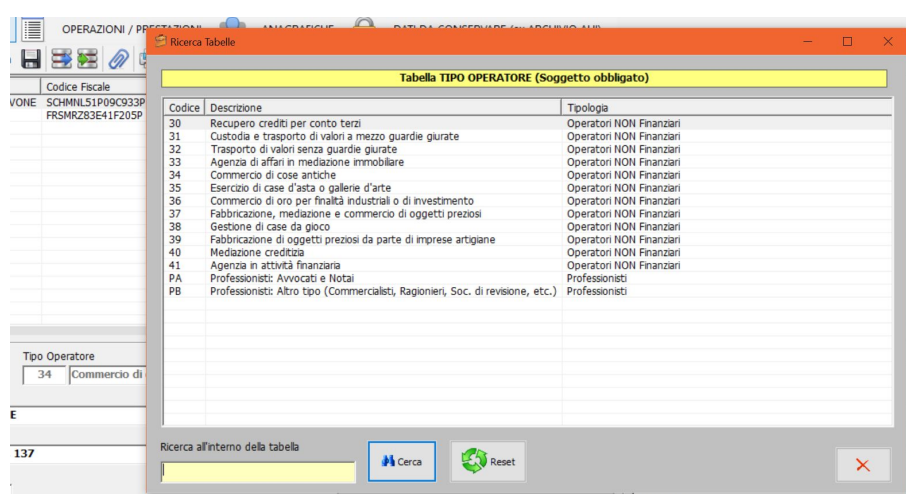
OPERAZIONI / PRESTAZIONI ANAGRAFICHE DATI DA CONSERVARE

Codice Fiscale
VONE SCHMNL51P09C933P
FRSMRZ83E41F205P

Tipo Operatore
34 Commercio di

E

137

Ricerca Tabelle

Tabella TIPO OPERATORE (Soggetto obbligato)

| Codice | Descrizione | Tipologia |
|---|---|---|
| 30 | Recupero crediti per conto terzi | Operatori NON Finanziari |
| 31 | Custodia e trasporto di valori a mezzo guardie giurate | Operatori NON Finanziari |
| 32 | Trasporto di valori senza guardie giurate | Operatori NON Finanziari |
| 33 | Agenzia di affari in mediazione immobiliare | Operatori NON Finanziari |
| 34 | Commercio di cose antiche | Operatori NON Finanziari |
| 35 | Esercizio di case d'asta o gallerie d'arte | Operatori NON Finanziari |
| 36 | Commercio di oro per finalità industriali o di investimento | Operatori NON Finanziari |
| 37 | Fabbricazione, mediazione e commercio di oggetti preziosi | Operatori NON Finanziari |
| 38 | Gestione di case da gioco | Operatori NON Finanziari |
| 39 | Fabbricazione di oggetti preziosi da parte di imprese artigiane | Operatori NON Finanziari |
| 40 | Mediazione creditizia | Operatori NON Finanziari |
| 41 | Agenzia in attività finanziaria | Operatori NON Finanziari |
| PA | Professionisti: Avvocati e Notai | Professionisti |
| PB | Professionisti: Altro tipo (Commercialisti, Ragionieri, Soc. di revisione, etc.) | Professionisti |

Ricerca all'interno della tabella

Cerca

Reset